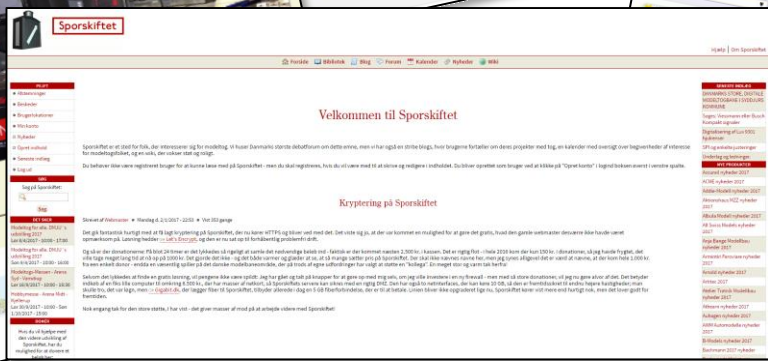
Sporskiftet

Hjælp | Om Sporskiftet

Forside Bibliotek Blog Forum Kalender Nyheder Wiki

Velkommen til Sporskiftet

Sporskiftet er et sted for folk, der interesserer sig for modeltog. Vi huser Danmarks største debatforum om dette emne, men vi har også en stribe blogs, hvor brugerne fortæller om deres projekter med mere, en kalender med oversigt over begivenheder af interesse for modeltogsfolket, og en wiki, der vokser stødt og roligt.

Du behøver ikke være registreret bruger for at kunne læse med på Sporskiftet - men du skal registreres, hvis du vil være med til at skrive og redigere i indholdet. Du bliver oprettet som bruger ved at klikke på "Opret konto" i bokset øverst i venstre spalte.

Kryptering på Sporskiftet

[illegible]

Søg på Sporskiftet
Søg

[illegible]